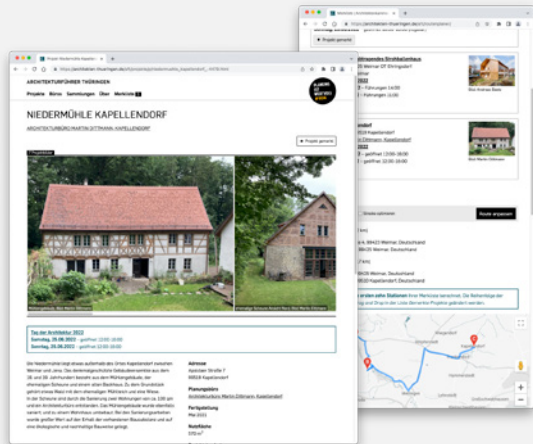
ARCHITEKTURFÜHRER THÜRINGEN

Projekte Büros Sammlungen Über Merkliste

NIEDERMÜHLE KAPELLENDORF

ARCHITEKTURBÜRO MARTIN DITTMANN, KAPELLENDORF

+ Projekt gemerkt

Tag der Architektur 2022
Samstag, 25.06.2022 - geöffnet 13:00-18:00
Sonntag, 26.06.2022 - geöffnet 13:00-18:00

Adresse
Apoldaer Straße 7
99510 Kapellendorf

Planungsbüro
Architekturbüro Martin Dittmann, Kapellendorf

Fertigstellung
Mai 2021

Nutzfläche
170 m²

+ Projekt gemerkt

Weimar OT Ehringsdorf

2022
- Führungen 14:00
- Führungen 11:00

Kapellendorf
Dittmann, Kapellendorf
2022
- geöffnet 13:00-18:00
- geöffnet 13:00-18:00

Route anzeigen

Weimar, Deutschland

Weimar, Deutschland

Kapellendorf, Deutschland